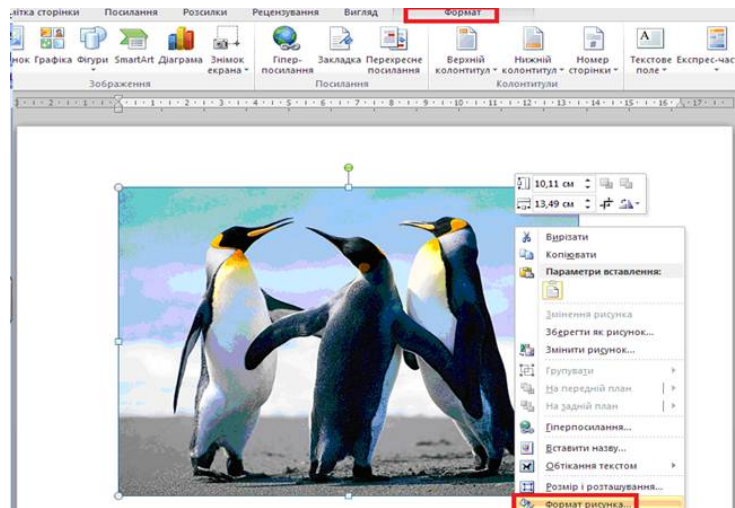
зітка сторінки Посилання Розсилки Рецензування Вигляд Формат

нок Графіка Фігури SmartArt Діаграма Знімок екрана

Зображення

Гіперпосилання Закладка Перехресне посилання

Посилання

Верхній колонтитул Нижній колонтитул Номер сторінки

Колонтитули

Текстове поле Експрес-час

10,11 см
13,49 см

Вирізати
Копіювати
Параметри вставлення:
Змінення рисунка
Зберегти як рисунок...
Змінити рисунок...
Групувати
На передній план
На задній план
Гіперпосилання...
Вставити назву...
Обтікання текстом
Розмір і розташування...
Формат рисунка...